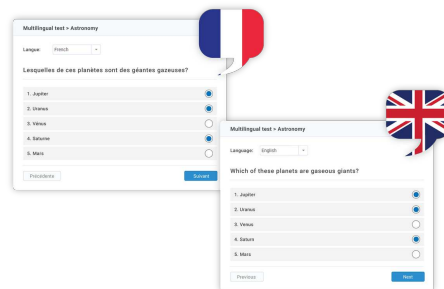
Multilingual test > Astronomy

Langue: French

Lesquelles de ces planètes sont des géantes gazeuses?

1. Jupiter

2. Uranus

3. Vénus

4. Saturne

5. Mars

Precedente

Suivant

Multilingual test > Astronomy

Language: English

Which of these planets are gaseous giants?

1. Jupiter

2. Uranus

3. Venus

4. Saturn

5. Mars

Previous

Next